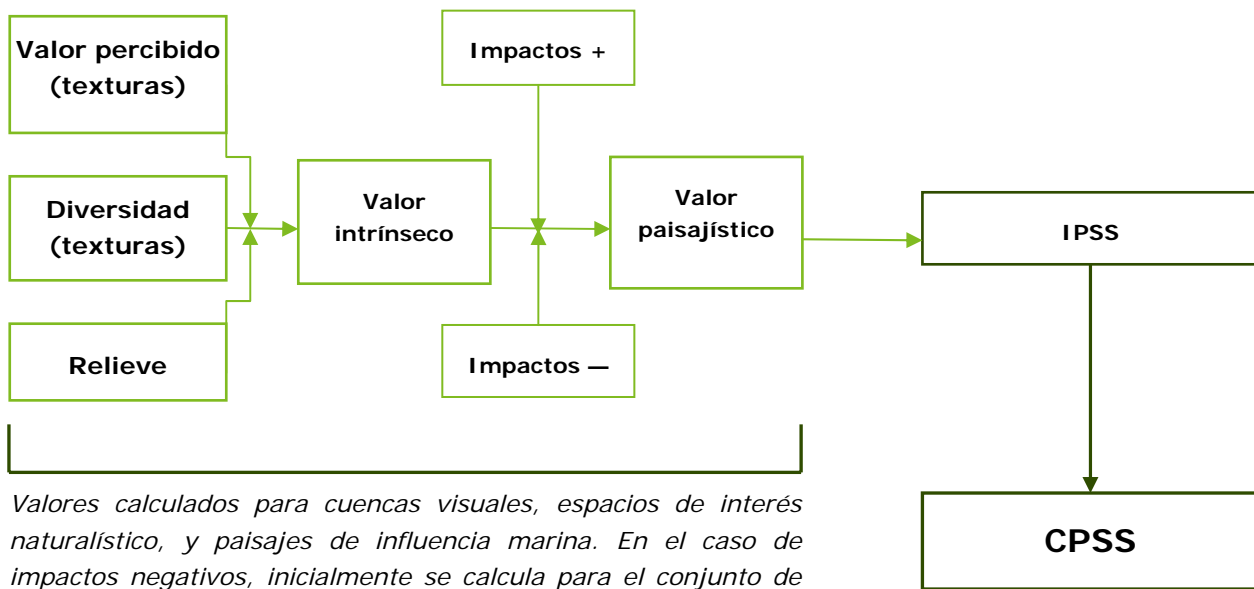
Valor percibido (texturas)

Diversidad (texturas)

Relieve

Valor intrínseco

Impactos +

Impactos —

Valor paisajístico

IPSS

CPSS

Valores calculados para cuencas visuales, espacios de interés naturalístico, y paisajes de influencia marina. En el caso de impactos negativos, inicialmente se calcula para el conjunto de